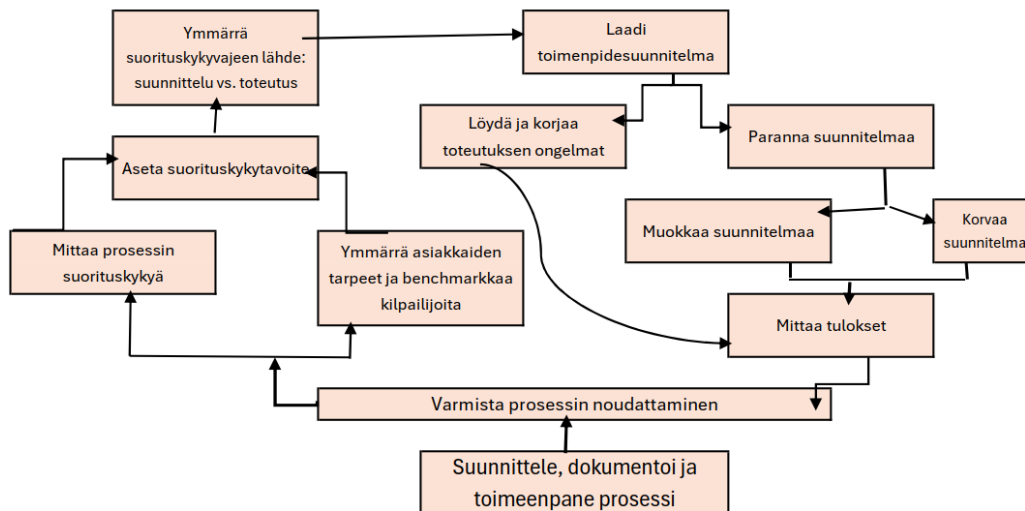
Ymmärrä suorituskykyvajeen lähde: suunnittelu vs. toteutus

Laadi toimenpidesuunnitelma

Löydä ja korjaa toteutuksen ongelmat

Paranna suunnitelmaa

Aseta suorituskykytavoite

Muokkaa suunnitelmaa

Korvaa suunnitelma

Mittaa prosessin suorituskykyä

Ymmärrä asiakkaiden tarpeet ja benchmarkkaa kilpailijoita

Mittaa tulokset

Varmista prosessin noudattaminen

Suunnittele, dokumentoi ja toimeenpane prosessi